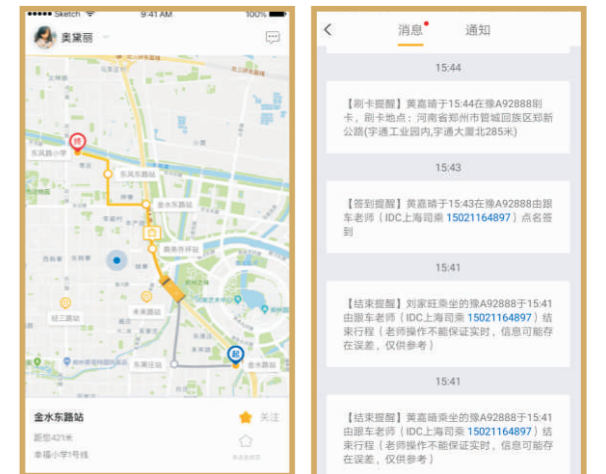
●●●●● Sketch 9:41 AM 100%
奥黛丽

终
东风路小学
东风东路站
金水东路站
鑫泰丹祥站
经三路站
未来路站
未来东路
起
金水东路站

金水东路站
关注
距您421米
幸福小学1号线

<
消息
通知

15:44

【刷卡提醒】黄嘉琦于15:44在豫A92888刷卡，刷卡地点：河南省郑州市管城回族区郑新公路(宇通工业园内,宇通大厦北285米)

15:43

【签到提醒】黄嘉琦于15:43在豫A92888由跟车老师（IDC上海司乘 15021164897）点名签到

15:41

【结束提醒】刘家旺乘坐的豫A92888于15:41由跟车老师（IDC上海司乘 15021164897）结束行程（老师操作不能保证实时，信息可能存在误差，仅供参考）

15:41

【结束提醒】黄嘉琦乘坐的豫A92888于15:41由跟车老师（IDC上海司乘 15021164897）结束行程（老师操作不能保证实时，信息可能存在误差，仅供参考）